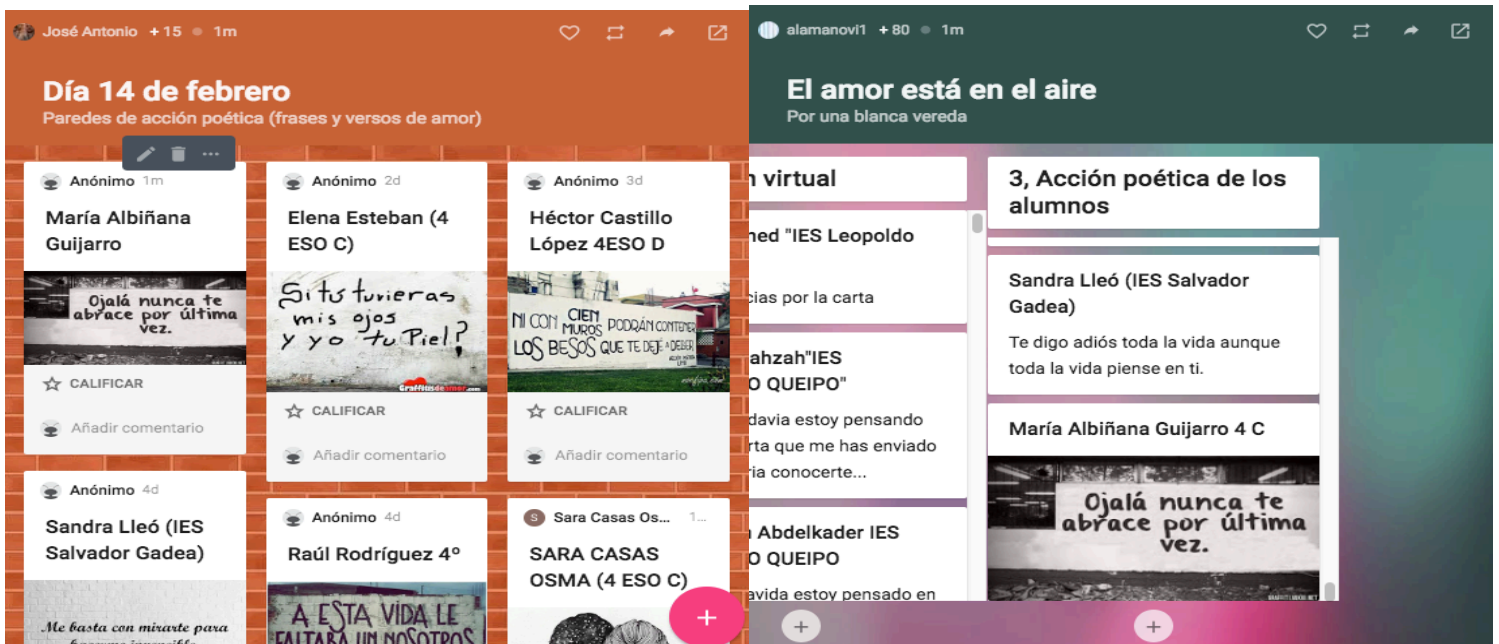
José Antonio +15 1m

Día 14 de febrero
Paredes de acción poética (frases y versos de amor)

Anónimo 1m
María Albiñana Guijarro
Ojalá nunca te abrace por última vez.
CALIFICAR
Añadir comentario

Anónimo 2d
Elena Esteban (4 ESO C)
Si tú tuvieras mis ojos y yo tu Piel?
Graffitisdeamor.com
CALIFICAR
Añadir comentario

Anónimo 3d
Héctor Castillo López 4ESO D
NI CON CIEN MUROS PODRÁN CONTENER LOS BESOS QUE TE DEJÉ A DEBER
CALIFICAR
Añadir comentario

Anónimo 4d
Sandra Lleó (IES Salvador Gadea)
Me basta con mirarte para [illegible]

Anónimo 4d
Raúl Rodríguez 4º
A ESTA VIDA LE FALTABA UN NOSOTROS

S Sara Casas Os... 1...
SARA CASAS OSMA (4 ESO C)

+

alamanovi1 +80 1m

El amor está en el aire
Por una blanca vereda

n virtual
ned "IES Leopoldo
cias por la carta
ahzah"IES
O QUEIPO"
davia estoy pensando
rta que me has enviado
ría conocerte...
Abdelkader IES
O QUEIPO
avida estoy pensado en

3, Acción poética de los alumnos

Sandra Lleó (IES Salvador Gadea)
Te digo adiós toda la vida aunque toda la vida piense en ti.

María Albiñana Guijarro 4 C
Ojalá nunca te abrace por última vez.

+
+